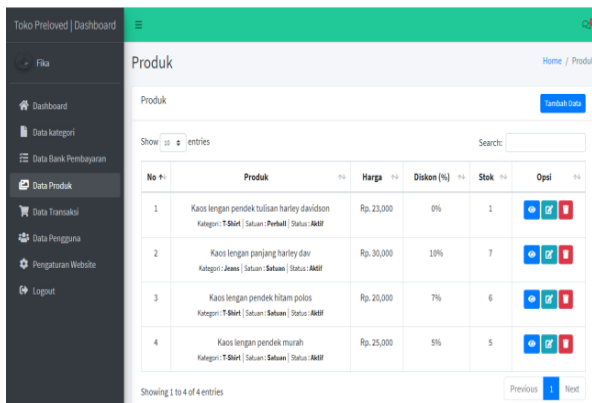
Toko Preloved | Dashboard

Fika

Dashboard

Data kategori

Data Bank Pembayaran

Data Produk

Data Transaksi

Data Pengguna

Pengaturan Website

Logout

Produk

Home / Produk

Produk

Tambah Data

Show 10 entries

Search:

| No | Produk | Harga | Diskon (%) | Stok | Opsi |
|---|---|---|---|---|---|
| 1 | Kaos lengan pendek tulisan harley davidson Kategori : T-Shirt \| Satuan : Perbull \| Status : Aktif | Rp. 23,000 | 0% | 1 | |
| 2 | Kaos lengan panjang harley dav Kategori : Jeans \| Satuan : Satuan \| Status : Aktif | Rp. 30,000 | 10% | 7 | |
| 3 | Kaos lengan pendek hitam polos Kategori : T-Shirt \| Satuan : Satuan \| Status : Aktif | Rp. 20,000 | 7% | 6 | |
| 4 | Kaos lengan pendek murah Kategori : T-Shirt \| Satuan : Satuan \| Status : Aktif | Rp. 25,000 | 5% | 5 | |

Showing 1 to 4 of 4 entries

Previous 1 Next